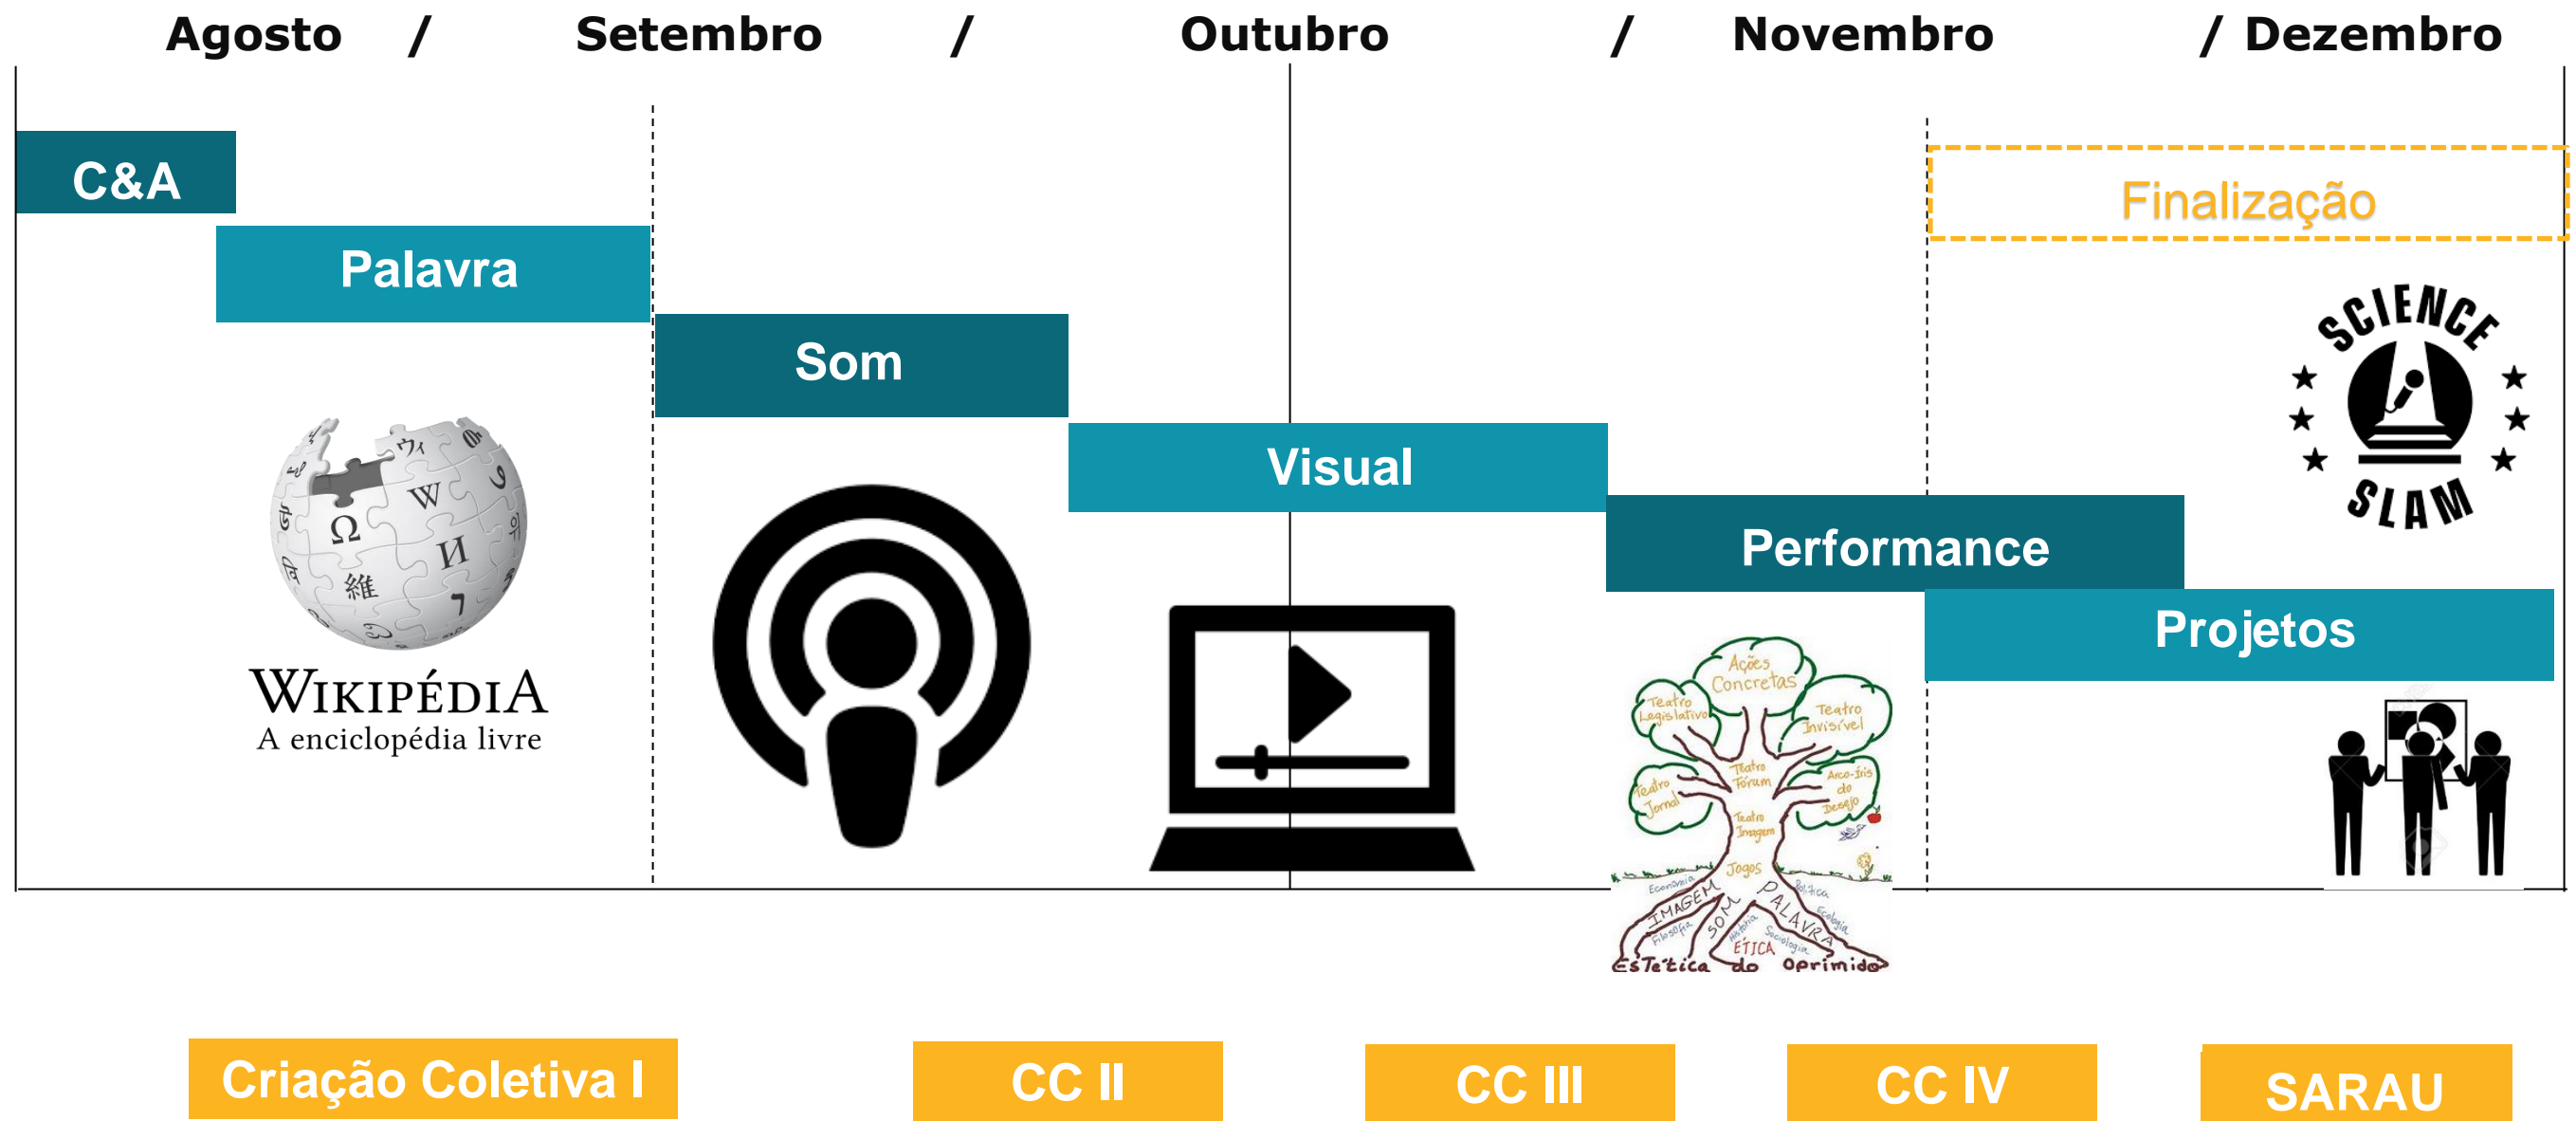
Agosto / Setembro / Outubro / Novembro / Dezembro

C&A

Palavra

Som

Visual

Performance

Projetos

Finalização

WIKIPÉDIA
A enciclopédia livre

SCIENCE SLAM

Ações Concretas
Teatro Legislativo
Teatro Invisível
Teatro Jornal
Teatro Fórum
Arco-Íris do Desejo
Teatro Imagem
Jogos
IMAGEM
SOM
PALAVRA
ÉTICA
Estética do Oprimido

Criação Coletiva I

CC II

CC III

CC IV

SARAU